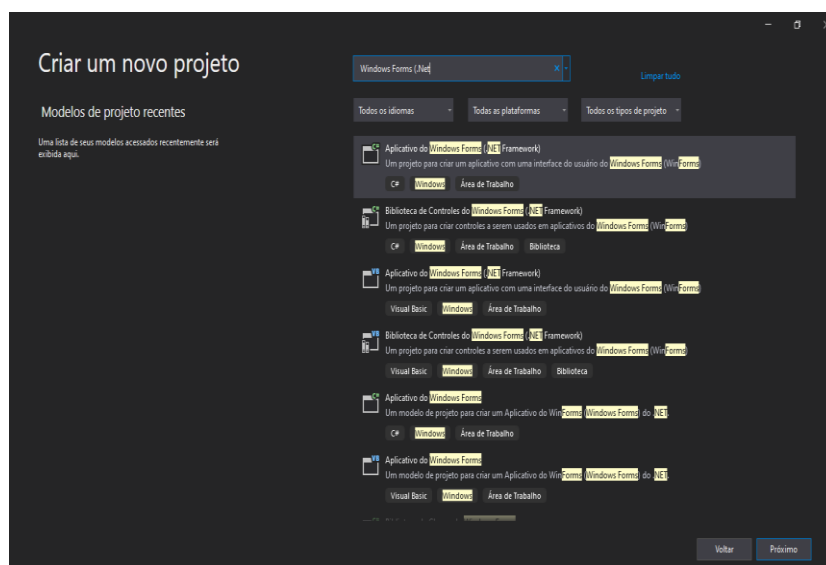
Criar um novo projeto

Modelos de projeto recentes

Uma lista de seus modelos acessados recentemente será exibida aqui.

Windows Forms (.Net

Limpar tudo

Todos os idiomas

Todas as plataformas

Todos os tipos de projeto

Aplicativo do Windows Forms (.NET Framework)
Um projeto para criar um aplicativo com uma interface do usuário do Windows Forms (WinForms)
C# Windows Área de Trabalho

Biblioteca de Controles do Windows Forms (.NET Framework)
Um projeto para criar controles a serem usados em aplicativos do Windows Forms (WinForms)
C# Windows Área de Trabalho Biblioteca

Aplicativo do Windows Forms (.NET Framework)
Um projeto para criar um aplicativo com uma interface do usuário do Windows Forms (WinForms)
Visual Basic Windows Área de Trabalho

Biblioteca de Controles do Windows Forms (.NET Framework)
Um projeto para criar controles a serem usados em aplicativos do Windows Forms (WinForms)
Visual Basic Windows Área de Trabalho Biblioteca

Aplicativo do Windows Forms
Um modelo de projeto para criar um Aplicativo do WinForms (Windows Forms) do .NET
C# Windows Área de Trabalho

Aplicativo do Windows Forms
Um modelo de projeto para criar um Aplicativo do WinForms (Windows Forms) do .NET
Visual Basic Windows Área de Trabalho

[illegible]

Voltar

Próximo